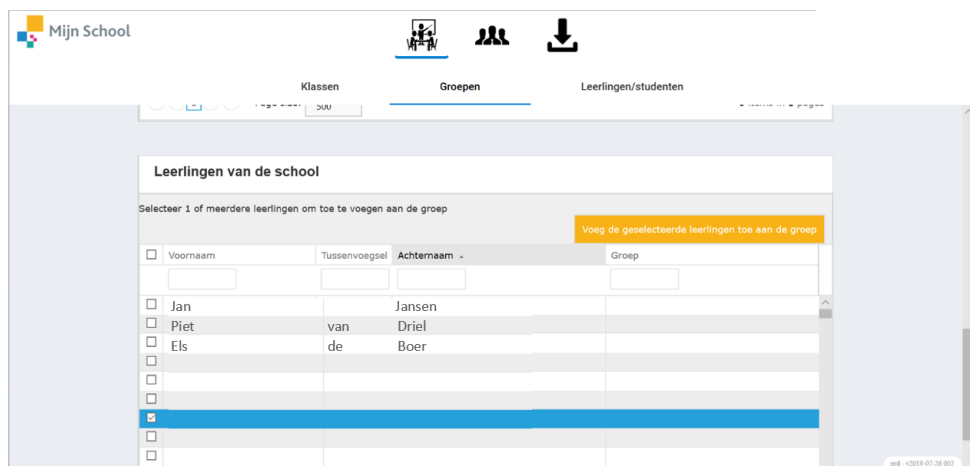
Mijn School

Klassen Groepen Leerlingen/studenten

Page size: 500

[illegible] items in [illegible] pages

Leerlingen van de school

Selecteer 1 of meerdere leerlingen om toe te voegen aan de groep

Voeg de geselecteerde leerlingen toe aan de groep

| Voornaam | Tussenvoegsel | Achternaam | Groep |
|---|---|---|---|
| Jan | | Jansen | |
| Piet | van | Driel | |
| Els | de | Boer | |
| | | | |
| | | | |
| | | | |
| | | | |
| | | | |
| | | | |

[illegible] - v2019-07-26 002